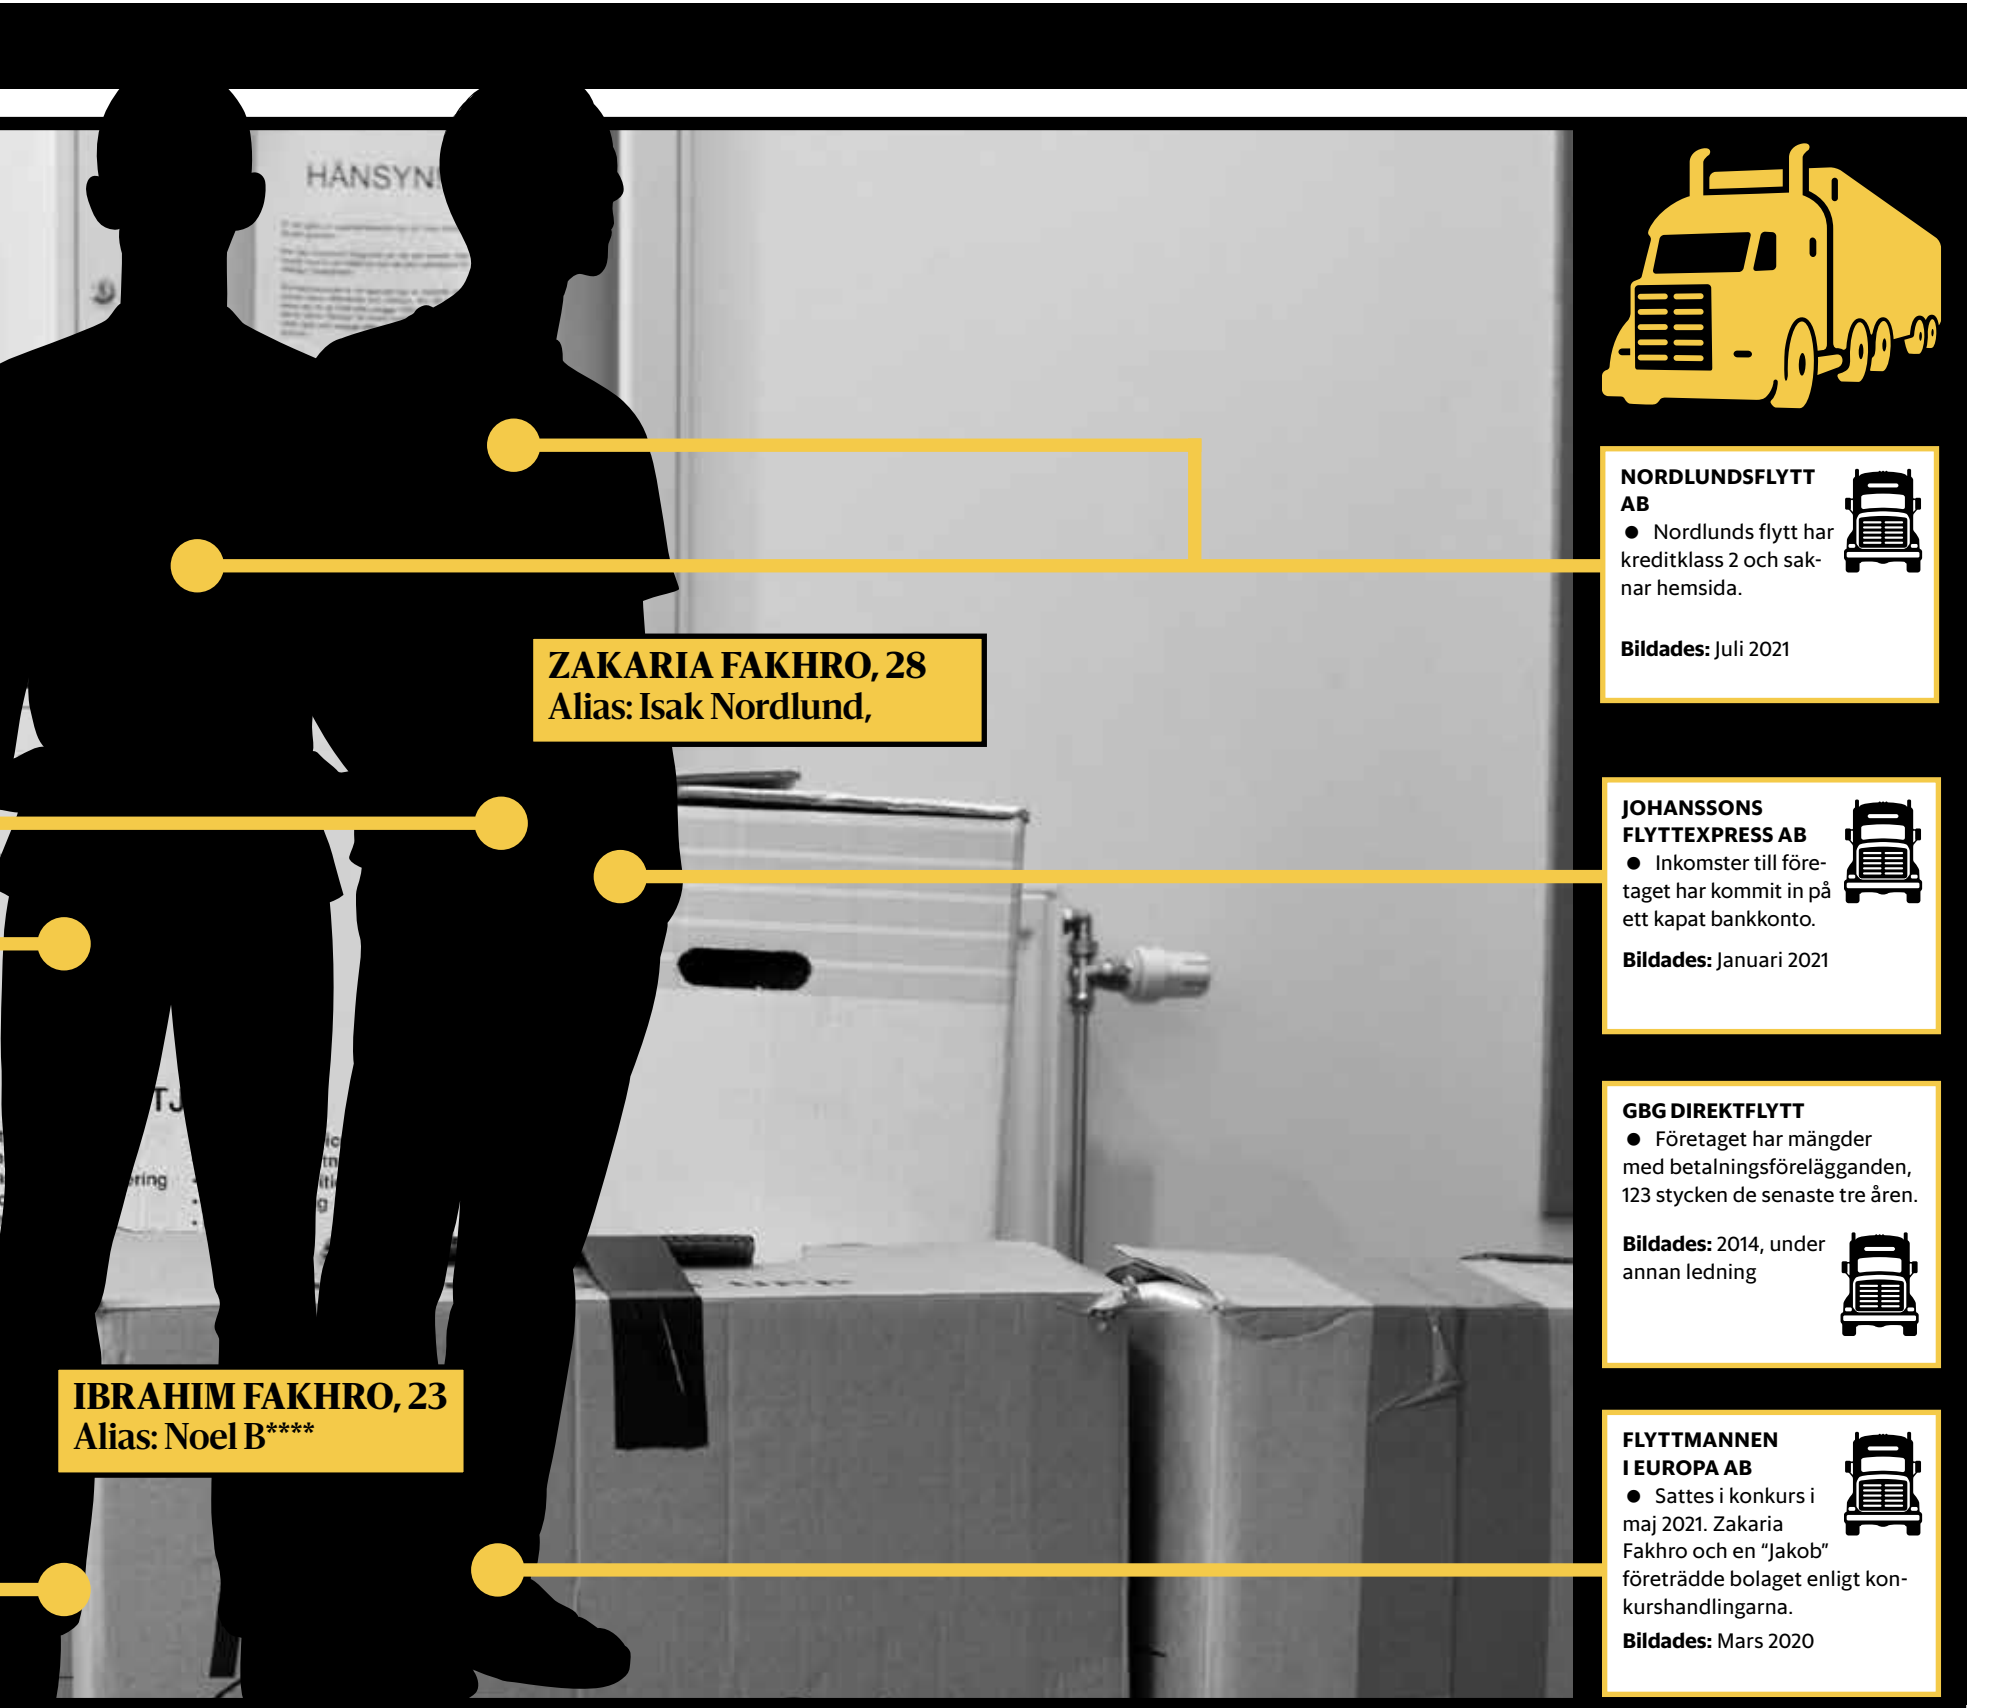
HÄNSYN

ZAKARIA FAKHRO, 28
Alias: Isak Nordlund,

IBRAHIM FAKHRO, 23
Alias: Noel B****

NORDLUNDSFLYTT AB
● Nordlunds flytt har kreditklass 2 och saknar hemsida.

Bildades: Juli 2021

JOHANSSONS FLYTTEXPRESS AB
● Inkomster till företaget har kommit in på ett kapat bankkonto.

Bildades: Januari 2021

GBG DIREKTFLYTT
● Företaget har mängder med betalningsförelägganden, 123 stycken de senaste tre åren.

Bildades: 2014, under annan ledning

FLYTTMANNEN I EUROPA AB
● Sattes i konkurs i maj 2021. Zakaria Fakhro och en "Jakob" företrädde bolaget enligt konkurshandlingarna.

Bildades: Mars 2020